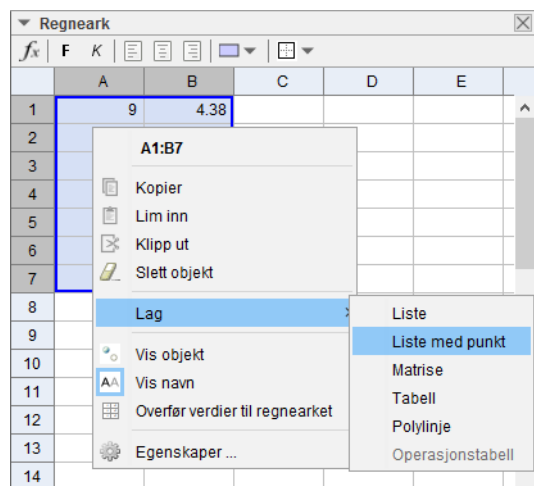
Regneark

$f_x$ F K

| | A | B | C | D | E |
|---|---|---|---|---|---|
| 1 | 9 | 4.38 | | | |
| 2 | | | | | |
| 3 | | | | | |
| 4 | | | | | |
| 5 | | | | | |
| 6 | | | | | |
| 7 | | | | | |
| 8 | | | | | |
| 9 | | | | | |
| 10 | | | | | |
| 11 | | | | | |
| 12 | | | | | |
| 13 | | | | | |
| 14 | | | | | |

A1:B7
Kopier
Lim inn
Klipp ut
Slett objekt
Lag
Vis objekt
Vis navn
Overfør verdier til regnearket
Egenskaper ...

Liste
Liste med punkt
Matrise
Tabell
Polylinje
Operasjonstabell